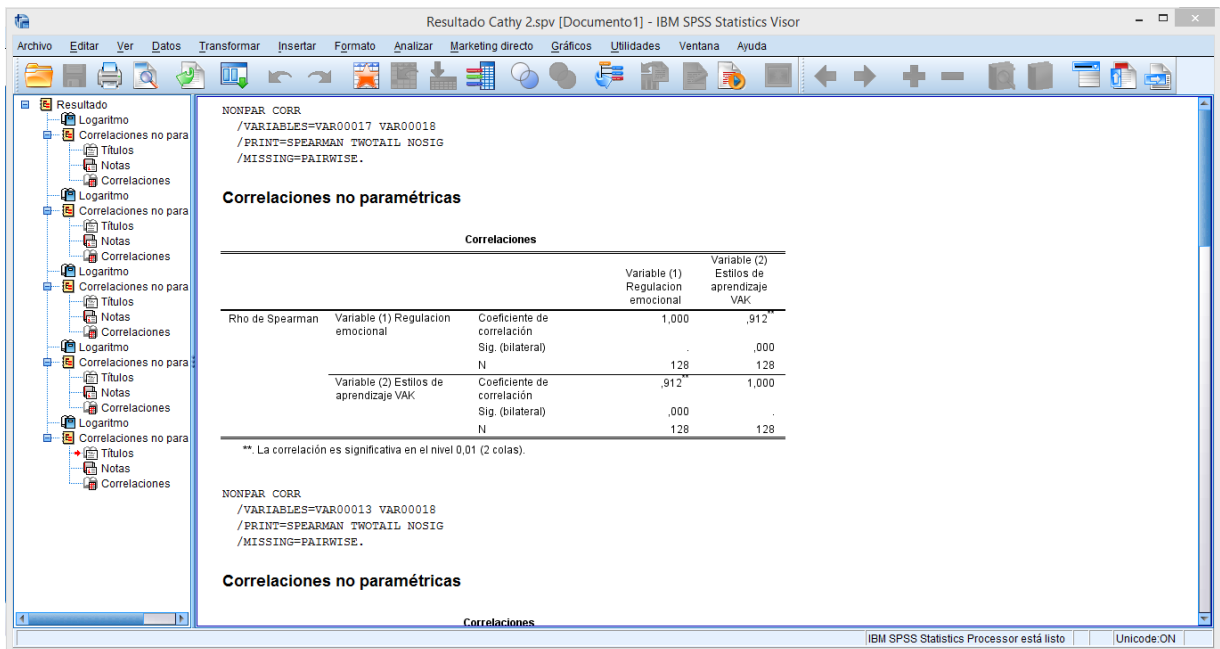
Resultado Cathy 2.spv [Documento1] - IBM SPSS Statistics Visor

Archivo Editar Ver Datos Transformar Insertar Formato Analizar Marketing directo Gráficos Utilidades Ventana Ayuda

Resultado
Logaritmo
Correlaciones no para
Títulos
Notas
Correlaciones
Logaritmo
Correlaciones no para
Títulos
Notas
Correlaciones
Logaritmo
Correlaciones no para
Títulos
Notas
Correlaciones
Logaritmo
Correlaciones no para
Títulos
Notas
Correlaciones
Logaritmo
Correlaciones no para
Títulos
Notas
Correlaciones

NONPAR CORR
/VARIABLES=VAR00017 VAR00018
/PRINT=SPEARMAN TWOTAIL NOSIG
/MISSING=PAIRWISE.

Correlaciones no paramétricas

Correlaciones

| | | | Variable (1) Regulacion emocional | Variable (2) Estilos de aprendizaje VAK |
|---|---|---|---|---|
| Rho de Spearman | Variable (1) Regulacion emocional | Coeficiente de correlación | 1,000 | ,912** |
| | | Sig. (bilateral) | . | ,000 |
| | | N | 128 | 128 |
| | Variable (2) Estilos de aprendizaje VAK | Coeficiente de correlación | ,912** | 1,000 |
| | | Sig. (bilateral) | ,000 | . |
| | | N | 128 | 128 |

**. La correlación es significativa en el nivel 0,01 (2 colas).

NONPAR CORR
/VARIABLES=VAR00013 VAR00018
/PRINT=SPEARMAN TWOTAIL NOSIG
/MISSING=PAIRWISE.

Correlaciones no paramétricas

Correlaciones

IBM SPSS Statistics Processor está listo | Unicode:ON